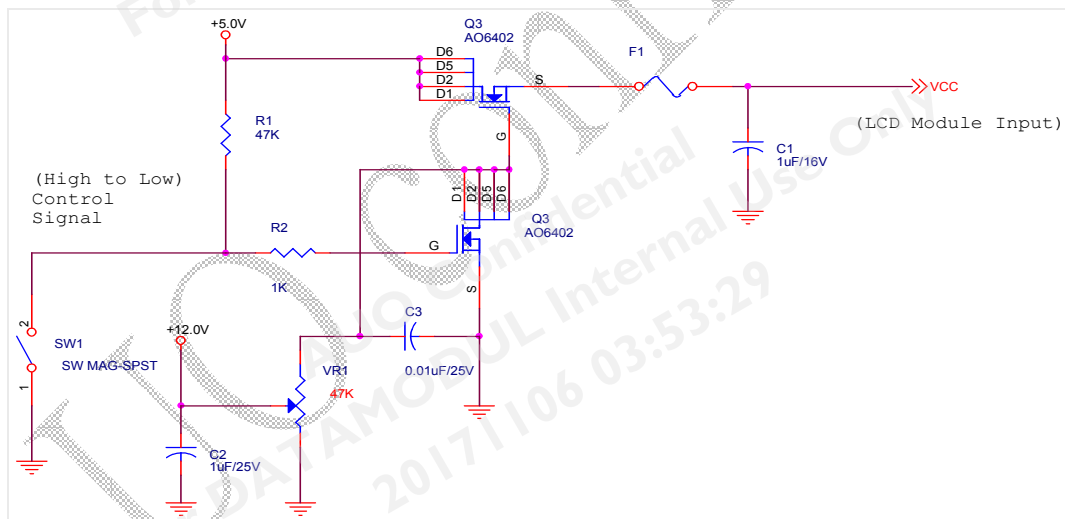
+5.0V
Q3
AO6402
D6
D5
D2
D1
S
F1
VCC
G
R1
47K
C1
1uF/16V
(LCD Module Input)
(High to Low)
Control
Signal
D1
D2
D5
D6
Q3
AO6402
R2
G
1K
S
2
SW1
SW MAG-SPST
1
+12.0V
C3
VR1
47K
0.01uF/25V
C2
1uF/25V
AUO Confidential
DATAMODUL Internal Use Only
20171106 03:53:29